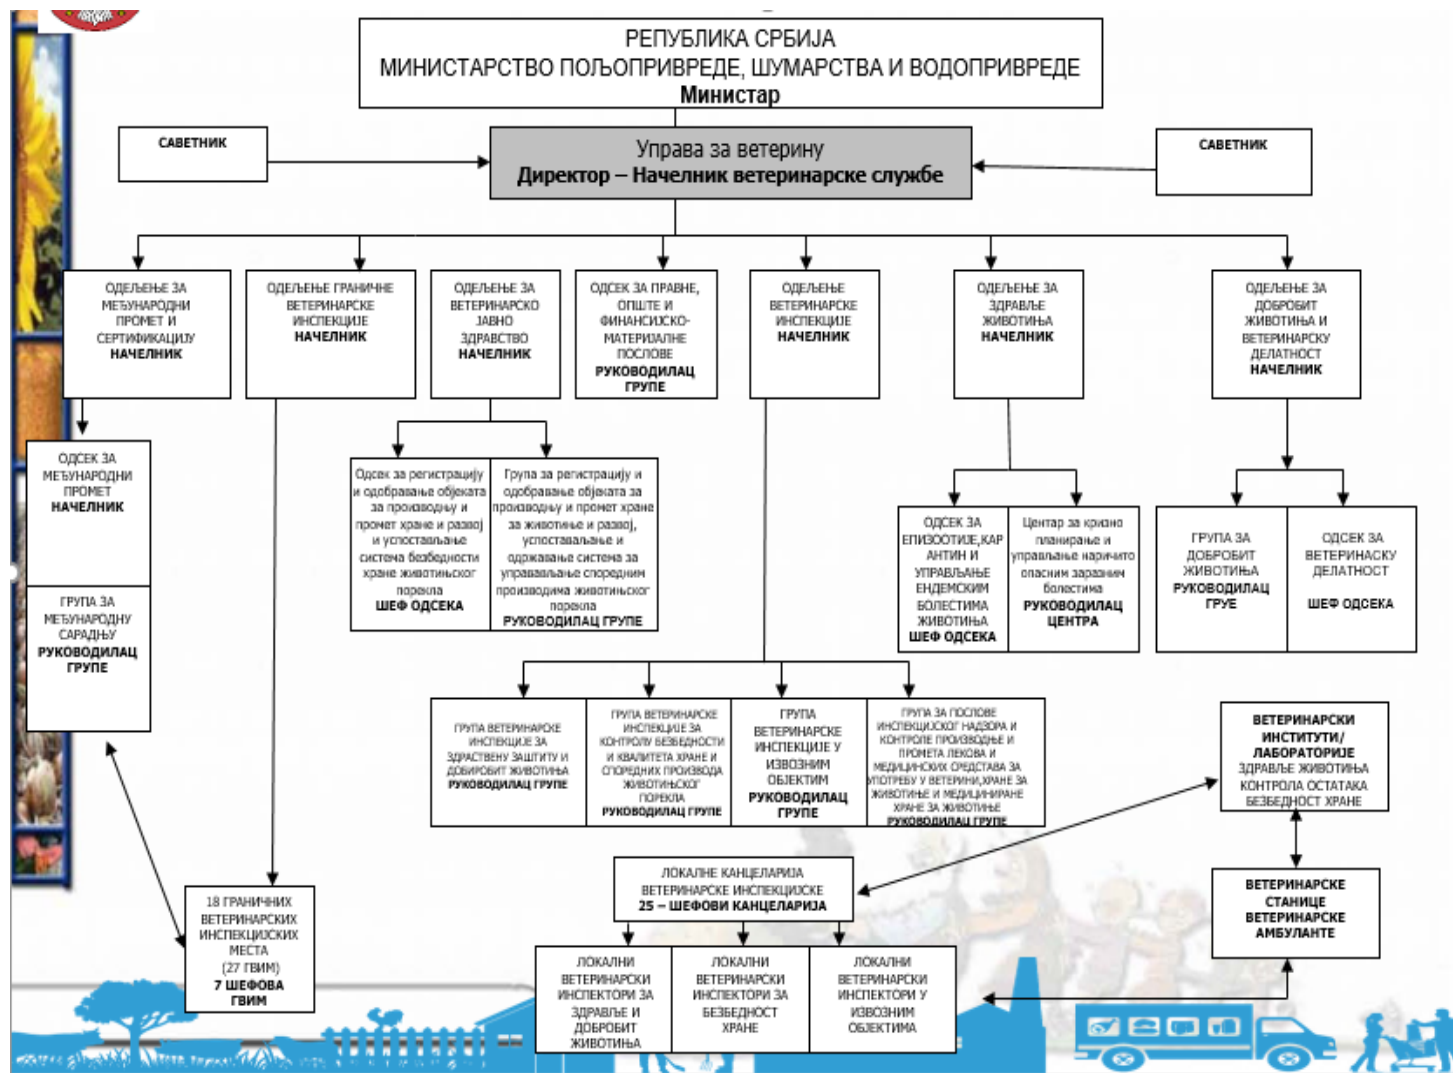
РЕПУБЛИКА СРБИЈА
МИНИСТАРСТВО ПОЉОПРИВРЕДЕ, ШУМАРСТВА И ВОДОПРИВРЕДЕ
Министар

САВЕТНИК

Управа за ветерину
Директор – Начелник ветеринарске службе

САВЕТНИК

ОДЕЉЕЊЕ ЗА МЕЂУНАРОДНИ ПРОМЕТ И СЕРТИФИКАЦИЈУ НАЧЕЛНИК

ОДЕЉЕЊЕ ГРАНИЧНЕ ВЕТЕРИНАРСКЕ ИНСПЕКЦИЈЕ НАЧЕЛНИК

ОДЕЉЕЊЕ ЗА ВЕТЕРИНАРСКО ЈАВНО ЗДРАВСТВО НАЧЕЛНИК

ОДСЕК ЗА ПРАВНЕ, ОПШТЕ И ФИНАНСИЈСКО-МАТЕРИЈАЛНЕ ПОСЛОВЕ РУКОВОДИЛАЦ ГРУПЕ

ОДЕЉЕЊЕ ВЕТЕРИНАРСКЕ ИНСПЕКЦИЈЕ НАЧЕЛНИК

ОДЕЉЕЊЕ ЗА ЗДРАВЉЕ ЖИВОТИЊА НАЧЕЛНИК

ОДЕЉЕЊЕ ЗА ДОБРОБИТ ЖИВОТИЊА И ВЕТЕРИНАРСКУ ДЕЛАТНОСТ НАЧЕЛНИК

ОДСЕК ЗА МЕЂУНАРОДНИ ПРОМЕТ НАЧЕЛНИК

ГРУПА ЗА МЕЂУНАРОДНУ САРАДЊУ РУКОВОДИЛАЦ ГРУПЕ

Одсек за регистрацију и одобравање објеката за производњу и промет хране и развој и успостављање система безбедности хране животињског порекла ШЕФ ОДСЕКА

Група за регистрацију и одобравање објеката за производњу и промет хране за животиње и развој, успостављање и одржавање система за управљање споредним производима животињског порекла РУКОВОДИЛАЦ ГРУПЕ

ОДСЕК ЗА ЕПИЗООТИЈЕ,КАРАНТИН И УПРАВЉАЊЕ ЕНДЕМСКИМ БОЛЕСТИМА ЖИВОТИЊА ШЕФ ОДСЕКА

Центар за кризно планирање и управљање нарочито опасним заразним болестима РУКОВОДИЛАЦ ЦЕНТРА

ГРУПА ЗА ДОБРОБИТ ЖИВОТИЊА РУКОВОДИЛАЦ ГРУЕ

ОДСЕК ЗА ВЕТЕРИНАСКУ ДЕЛАТНОСТ ШЕФ ОДСЕКА

ГРУПА ВЕТЕРИНАРСКЕ ИНСПЕКЦИЈЕ ЗА ЗДРАСТВЕНУ ЗАШТИТУ И ДОБРОБИТ ЖИВОТИЊА РУКОВОДИЛАЦ ГРУПЕ

ГРУПА ВЕТЕРИНАРСКЕ ИНСПЕКЦИЈЕ ЗА КОНТРОЛУ БЕЗБЕДНОСТИ И КВАЛИТЕТА ХРАНЕ И СПОРЕДНИХ ПРОИЗВОДА ЖИВОТИЊСКОГ ПОРЕКЛА РУКОВОДИЛАЦ ГРУПЕ

ГРУПА ВЕТЕРИНАРСКЕ ИНСПЕКЦИЈЕ У ИЗВОЗНИМ ОБЈЕКТИМ РУКОВОДИЛАЦ ГРУПЕ

ГРУПА ЗА ПОСЛОВЕ ИНСПЕКЦИЈСКОГ НАДЗОРА И КОНТРОЛЕ ПРОИЗВОДЊЕ И ПРОМЕТА ЛЕКОВА И МЕДИЦИНСКИХ СРЕДСТАВА ЗА УПОТРЕБУ У ВЕТЕРИНИ,ХРАНЕ ЗА ЖИВОТИЊЕ И МЕДИЦИНИРАНЕ ХРАНЕ ЗА ЖИВОТИЊЕ РУКОВОДИЛАЦ ГРУПЕ

ВЕТЕРИНАРСКИ ИНСТИТУТИ/ ЛАБОРАТОРИЈЕ ЗДРАВЉЕ ЖИВОТИЊА КОНТРОЛА ОСТАТАКА БЕЗБЕДНОСТ ХРАНЕ

ЛОКАЛНЕ КАНЦЕЛАРИЈА ВЕТЕРИНАРСКЕ ИНСПЕКЦИЈСКЕ 25 – ШЕФОВИ КАНЦЕЛАРИЈА

ВЕТЕРИНАРСКЕ СТАНИЦЕ ВЕТЕРИНАРСКЕ АМБУЛАНТЕ

18 ГРАНИЧНИХ ВЕТЕРИНАРСКИХ ИНСПЕКЦИЈСКИХ МЕСТА (27 ГВИМ) 7 ШЕФОВА ГВИМ

ЛОКАЛНИ ВЕТЕРИНАРСКИ ИНСПЕКТОРИ ЗА ЗДРАВЉЕ И ДОБРОБИТ ЖИВОТИЊА

ЛОКАЛНИ ВЕТЕРИНАРСКИ ИНСПЕКТОРИ ЗА БЕЗБЕДНОСТ ХРАНЕ

ЛОКАЛНИ ВЕТЕРИНАРСКИ ИНСПЕКТОРИ У ИЗВОЗНИМ ОБЈЕКТИМА